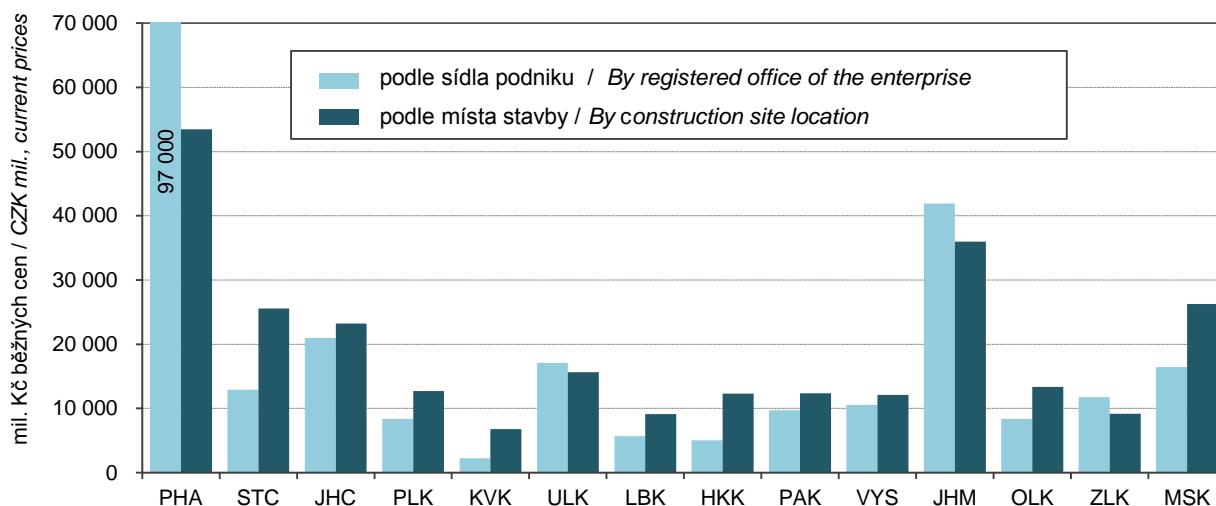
mil. Kč běžných cen / CZK mil., current prices

70 000
60 000
50 000
40 000
30 000
20 000
10 000
0

podle sídla podniku / By registered office of the enterprise
podle místa stavby / By construction site location

97 000

PHA STC JHC PLK KVK ULK LBK HKK PAK VYS JHM OLK ZLK MSK